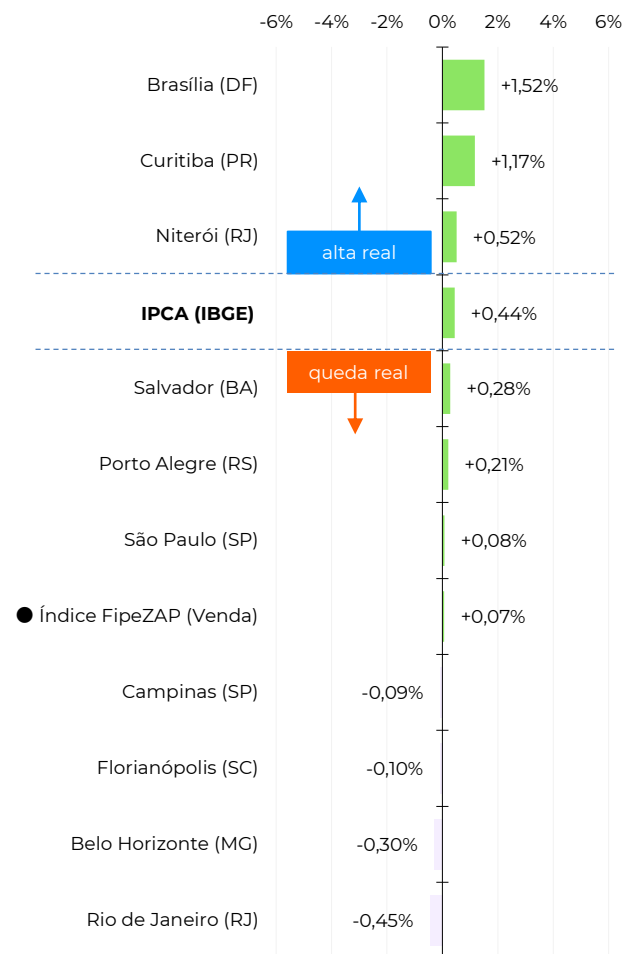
-6% -4% -2% 0% 2% 4% 6%

Brasília (DF) +1,52%

Curitiba (PR) +1,17%

Niterói (RJ) +0,52%

alta real

IPCA (IBGE) +0,44%

queda real

Salvador (BA) +0,28%

Porto Alegre (RS) +0,21%

São Paulo (SP) +0,08%

Índice FipeZAP (Venda) +0,07%

Campinas (SP) -0,09%

Florianópolis (SC) -0,10%

Belo Horizonte (MG) -0,30%

Rio de Janeiro (RJ) -0,45%